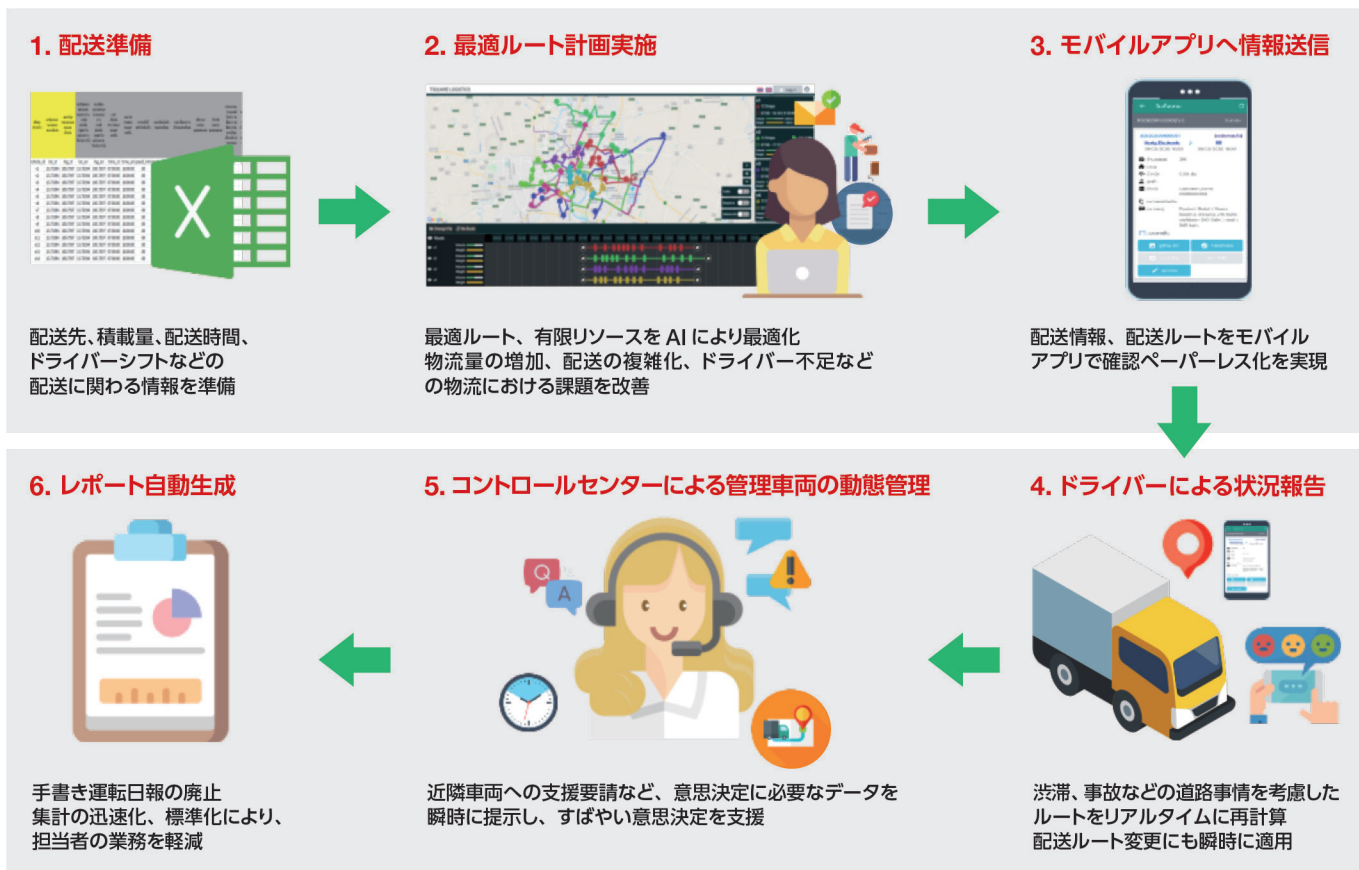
1. 配送準備

配送先、積載量、配送時間、ドライバーシフトなどの配送に関わる情報を準備

2. 最適ルート計画実施

最適ルート、有限リソースを AI により最適化
物流量の増加、配送の複雑化、ドライバー不足などの物流における課題を改善

3. モバイルアプリへ情報送信

配送情報、配送ルートをモバイルアプリで確認ペーパーレス化を実現

6. レポート自動生成

手書き運転日報の廃止
集計の迅速化、標準化により、担当者の業務を軽減

5. コントロールセンターによる管理車両の動態管理

近隣車両への支援要請など、意思決定に必要なデータを瞬時に提示し、すばやい意思決定を支援

4. ドライバーによる状況報告

渋滞、事故などの道路事情を考慮したルートをリアルタイムに再計算
配送ルート変更にも瞬時に適用